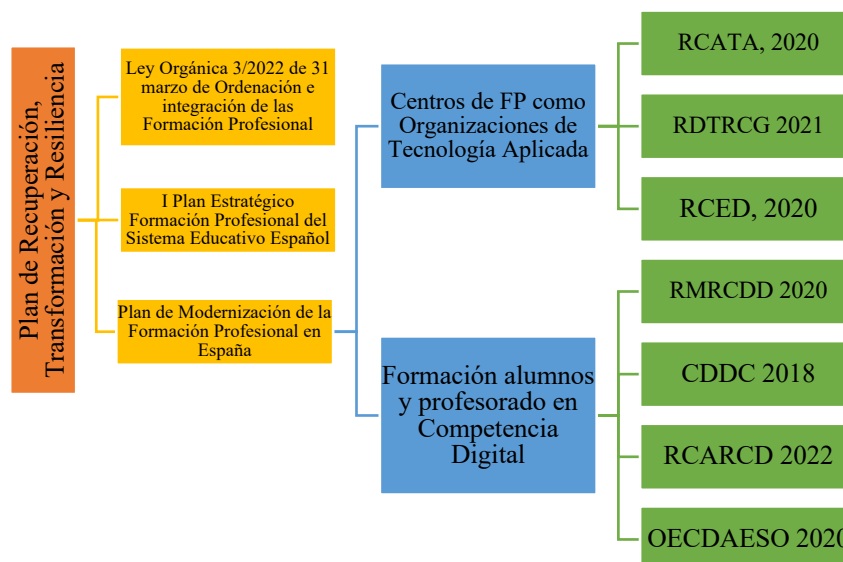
Plan de Recuperación, Transformación y Resiliencia

Ley Orgánica 3/2022 de 31 marzo de Ordenación e integración de las Formación Profesional

I Plan Estratégico Formación Profesional del Sistema Educativo Español

Plan de Modernización de la Formación Profesional en España

Centros de FP como Organizaciones de Tecnología Aplicada

Formación alumnos y profesorado en Competencia Digital

RCATA, 2020

RDTRCG 2021

RCED, 2020

RMRCDD 2020

CDDC 2018

RCARCD 2022

OECDAESO 2020